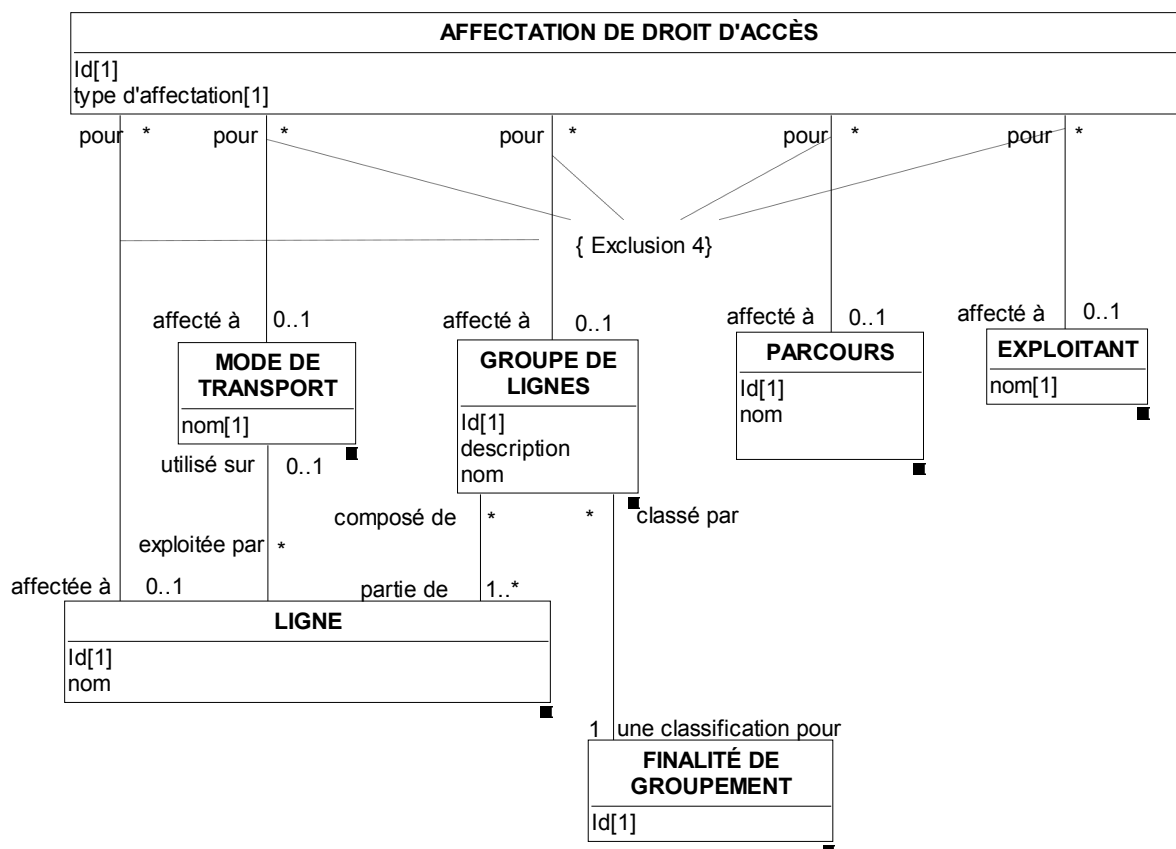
AFFECTATION DE DROIT D'ACCÈS
Id[1]
type d'affectation[1]

pour *
pour *
pour *
pour *
pour *

{ Exclusion 4}

affecté à 0..1
MODE DE TRANSPORT
nom[1]

affecté à 0..1
GROUPE DE LIGNES
Id[1]
description
nom

affecté à 0..1
PARCOURS
Id[1]
nom

affecté à 0..1
EXPLOITANT
nom[1]

utilisé sur 0..1
exploitée par *
composé de *
* classé par
affectée à 0..1
partie de 1..*

LIGNE
Id[1]
nom

1 une classification pour
FINALITÉ DE GROUPEMENT
Id[1]